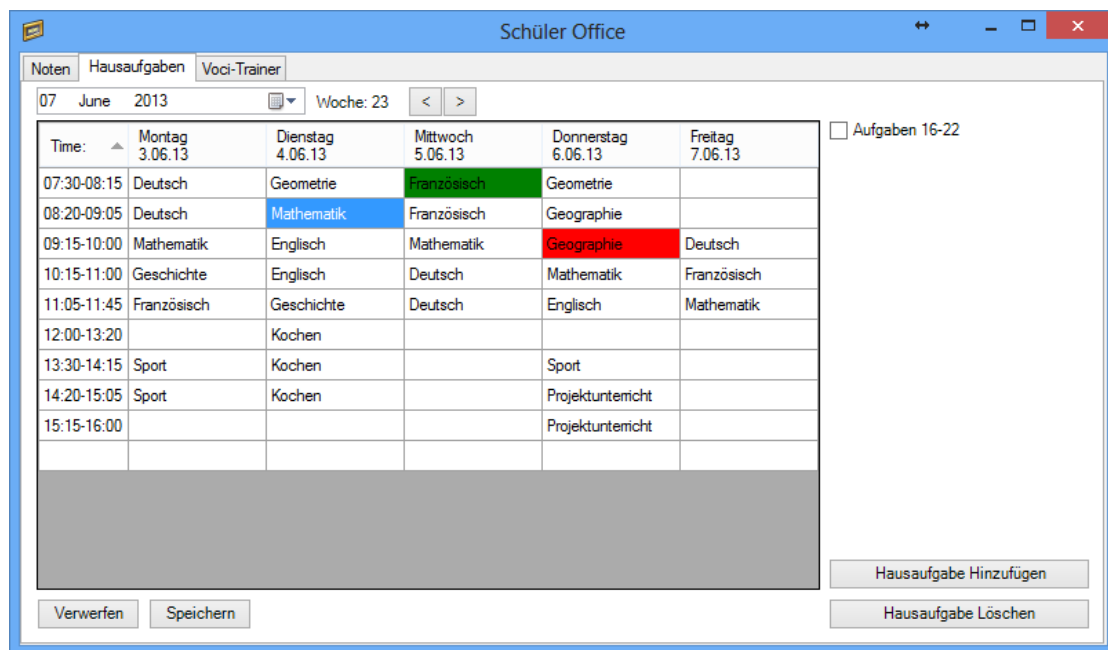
Schüler Office

Noten | Hausaufgaben | Voci-Trainer

07 June 2013 | Woche: 23 | < | >

| Time: | Montag 3.06.13 | Dienstag 4.06.13 | Mittwoch 5.06.13 | Donnerstag 6.06.13 | Freitag 7.06.13 |
|---|---|---|---|---|---|
| 07:30-08:15 | Deutsch | Geometrie | Französisch | Geometrie | |
| 08:20-09:05 | Deutsch | Mathematik | Französisch | Geographie | |
| 09:15-10:00 | Mathematik | Englisch | Mathematik | Geographie | Deutsch |
| 10:15-11:00 | Geschichte | Englisch | Deutsch | Mathematik | Französisch |
| 11:05-11:45 | Französisch | Geschichte | Deutsch | Englisch | Mathematik |
| 12:00-13:20 | | Kochen | | | |
| 13:30-14:15 | Sport | Kochen | | Sport | |
| 14:20-15:05 | Sport | Kochen | | Projektunterricht | |
| 15:15-16:00 | | | | Projektunterricht | |

Aufgaben 16-22

Hausaufgabe Hinzufügen

Hausaufgabe Löschen

Verwerfen | Speichern